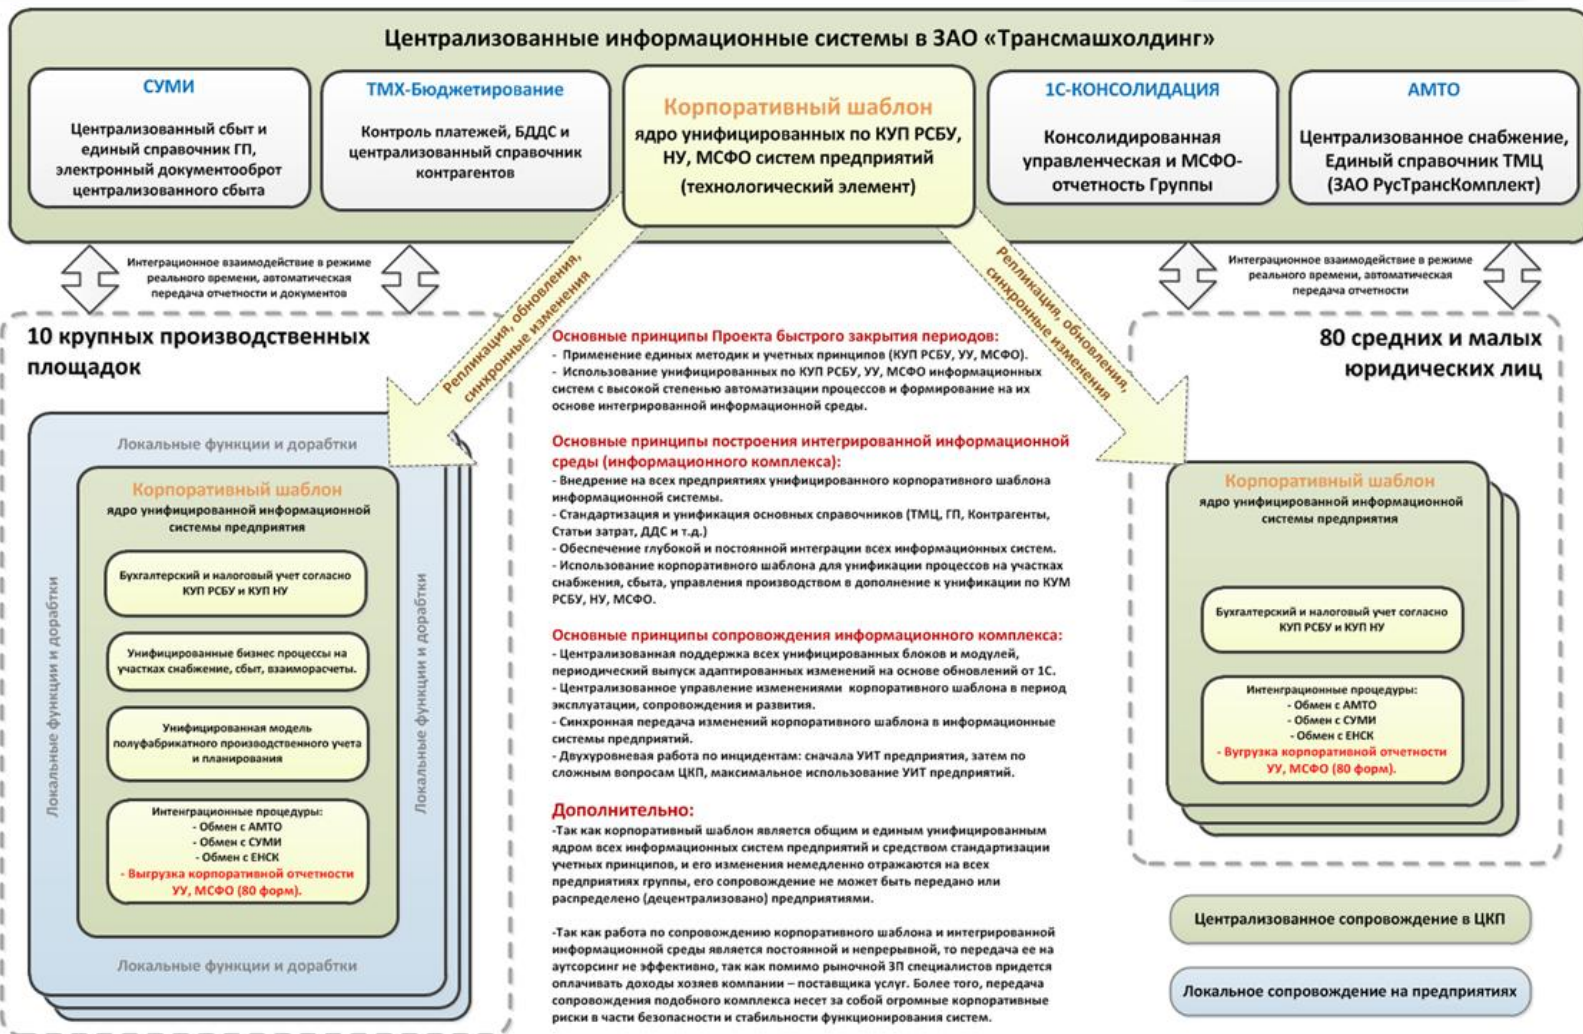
Централизованные информационные системы в ЗАО «Трансмашхолдинг»

СУМИ
Централизованный сбыт и единый справочник ГП, электронный документооборот централизованного сбыта

ТМХ-Бюджетирование
Контроль платежей, БДДС и централизованный справочник контрагентов

Корпоративный шаблон
ядро унифицированных по КУП РСБУ, НУ, МСФО систем предприятий (технологический элемент)

1С-КОНСОЛИДАЦИЯ
Консолидированная управленческая и МСФО-отчетность Группы

АМТО
Централизованное снабжение, Единый справочник ТМЦ (ЗАО РусТрансКомплект)

Интеграционное взаимодействие в режиме реального времени, автоматическая передача отчетности и документов

Репликация, обновления, синхронные изменения

Репликация, обновления, синхронные изменения

Интеграционное взаимодействие в режиме реального времени, автоматическая передача отчетности

10 крупных производственных площадок

Локальные функции и доработки

Корпоративный шаблон
ядро унифицированной информационной системы предприятия

Бухгалтерский и налоговый учет согласно КУП РСБУ и КУП НУ

Унифицированные бизнес процессы на участках снабжение, сбыт, взаиморасчеты.

Унифицированная модель полуфабрикатного производственного учета и планирования

Интенграционные процедуры:
- Обмен с АМТО
- Обмен с СУМИ
- Обмен с ЕНСК
- Выгрузка корпоративной отчетности УУ, МСФО (80 форм).

Локальные функции и доработки

Локальные функции и доработки

Локальные функции и доработки

Основные принципы Проекта быстрого закрытия периодов:
- Применение единых методик и учетных принципов (КУП РСБУ, УУ, МСФО).
- Использование унифицированных по КУП РСБУ, УУ, МСФО информационных систем с высокой степенью автоматизации процессов и формирование на их основе интегрированной информационной среды.

Основные принципы построения интегрированной информационной среды (информационного комплекса):
- Внедрение на всех предприятиях унифицированного корпоративного шаблона информационной системы.
- Стандартизация и унификация основных справочников (ТМЦ, ГП, Контрагенты, Статьи затрат, ДДС и т.д.)
- Обеспечение глубокой и постоянной интеграции всех информационных систем.
- Использование корпоративного шаблона для унификации процессов на участках снабжения, сбыта, управления производством в дополнение к унификации по КУМ РСБУ, НУ, МСФО.

Основные принципы сопровождения информационного комплекса:
- Централизованная поддержка всех унифицированных блоков и модулей, периодический выпуск адаптированных изменений на основе обновлений от 1С.
- Централизованное управление изменениями корпоративного шаблона в период эксплуатации, сопровождения и развития.
- Синхронная передача изменений корпоративного шаблона в информационные системы предприятий.
- Двухуровневая работа по инцидентам: сначала УИТ предприятия, затем по сложным вопросам ЦКП, максимальное использование УИТ предприятий.

Дополнительно:
-Так как корпоративный шаблон является общим и единым унифицированным ядром всех информационных систем предприятий и средством стандартизации учетных принципов, и его изменения немедленно отражаются на всех предприятиях группы, его сопровождение не может быть передано или распределено (децентрализовано) предприятиями.

-Так как работа по сопровождению корпоративного шаблона и интегрированной информационной среды является постоянной и непрерывной, то передача ее на аутсорсинг не эффективно, так как помимо рыночной ЗП специалистов придется оплачивать доходы хозяев компании – поставщика услуг. Более того, передача сопровождения подобного комплекса несет за собой огромные корпоративные риски в части безопасности и стабильности функционирования систем.

80 средних и малых юридических лиц

Корпоративный шаблон
ядро унифицированной информационной системы предприятия

Бухгалтерский и налоговый учет согласно КУП РСБУ и КУП НУ

Интенграционные процедуры:
- Обмен с АМТО
- Обмен с СУМИ
- Обмен с ЕНСК
- Вугрузка корпоративной отчетности УУ, МСФО (80 форм).

Централизованное сопровождение в ЦКП

Локальное сопровождение на предприятиях